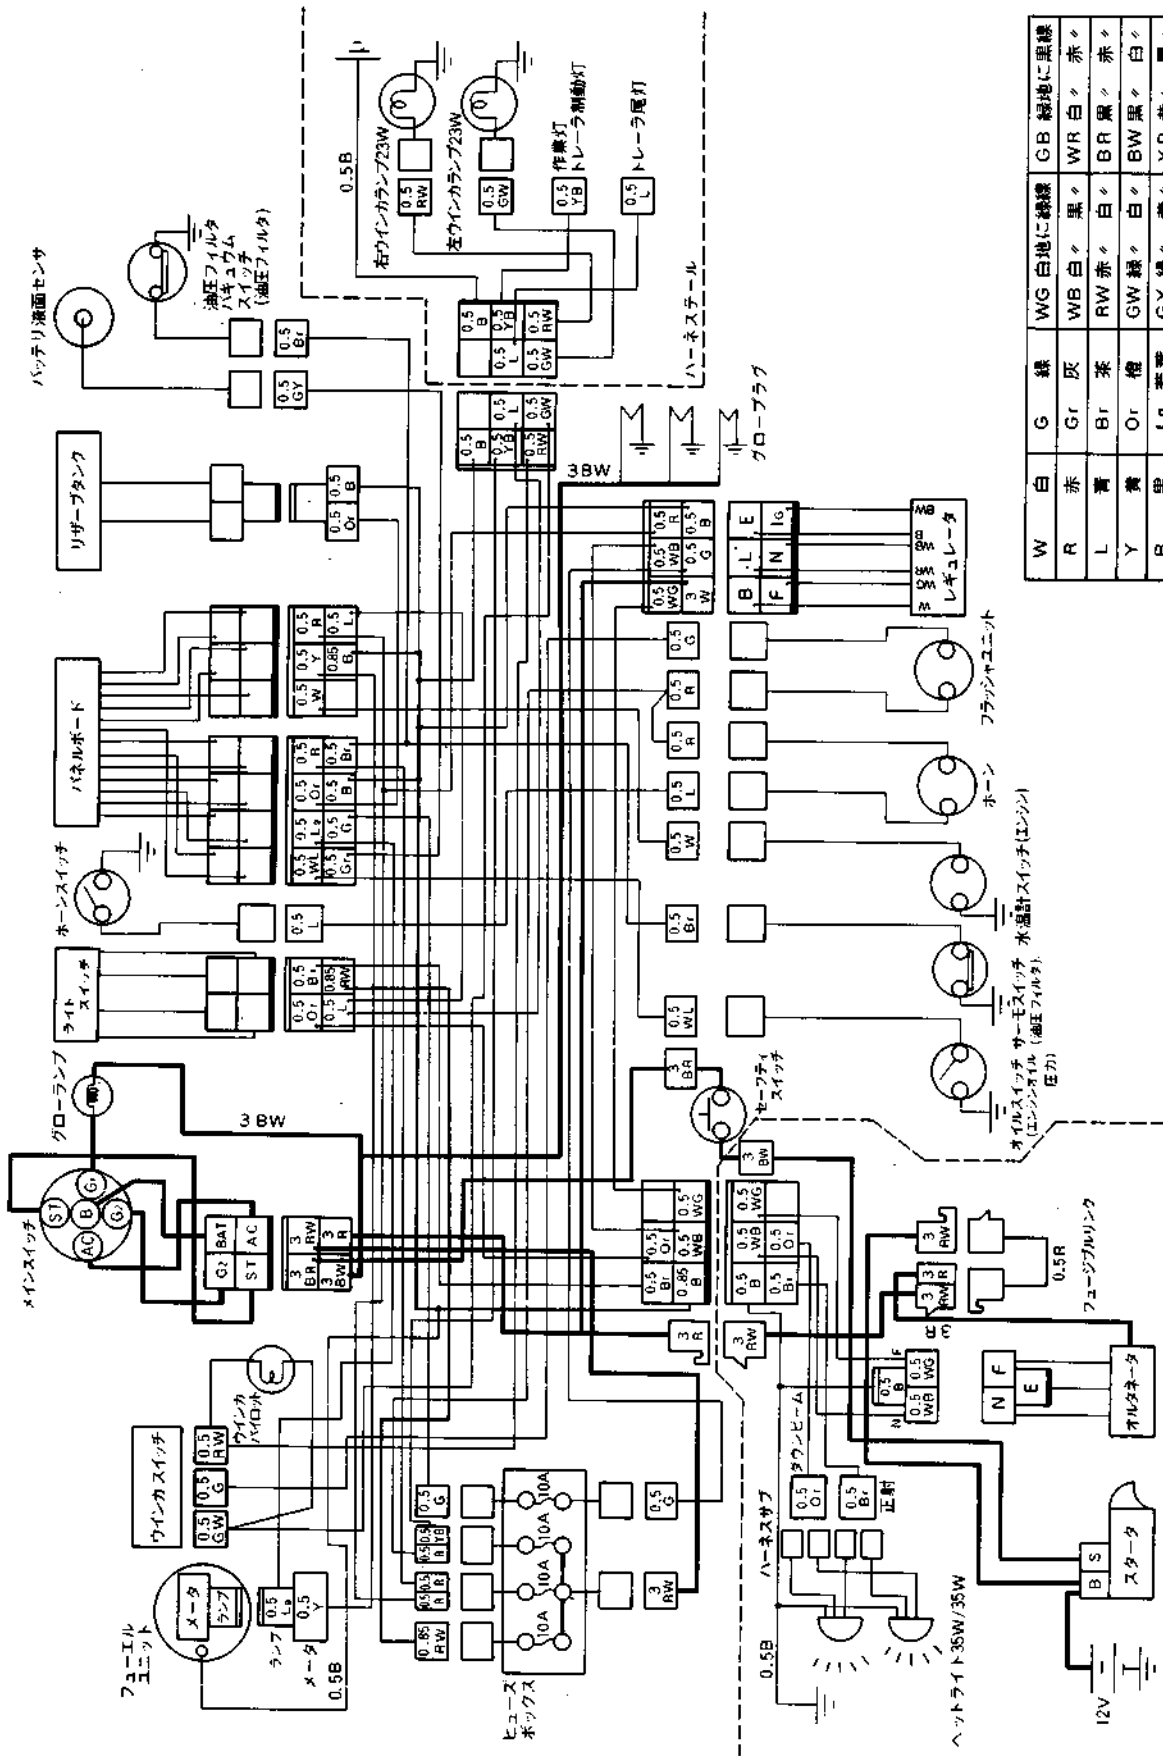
バッテリ液面センサ
油圧フィルタ
バキュウム
スイッチ
(油圧フィルタ)
0.5 Br
0.5 GY
0.5B
右ウインカランプ23W
左ウインカランプ23W
作業灯
トレーラ制動灯
トレーラ尾灯
0.5 RW
0.5 GW
0.5 YB
0.5 L
0.5 B
0.5 YB
0.5 RW
0.5 L
0.5 GW
ハーネステール
0.5 B
0.5 YB
0.5 RW
0.5 L
0.5 GW
グロープラグ
リザーブタンク
0.5 B
0.5 Or
3BW
0.5 WG
3 W
0.5 WB
0.5 G
0.5 R
0.5 B
B
L
E
F
N
Ig
レギュレータ
パネルボード
0.5 R
0.5 L
0.5 Y
0.85 B
0.5 W
0.5 G
0.5 R
0.5 R
0.5 L
0.5 W
フラッシャユニット
ホーン
0.5 R
0.5 Br
0.5 Or
0.5 B
9.5 Lg
0.5 G
0.5 WL
0.5 Gr
ホーンスイッチ
0.5 L
0.5 Br
0.5 WL
水温計スイッチ(エンジン)
サーモスイッチ(油圧フィルタ)
オイルスイッチ(エンジンオイル圧力)
ライトスイッチ
0.5 Br
0.85 RW
0.5 Or
0.5 L
グローランプ
3 BW
3 BR
セーフティスイッチ
3 BW
メインスイッチ
ST
B
G1
G2
AC
BAT
AC
G2
ST
3 RW
3 R
3 BR
3 BW
0.5 Or
0.5 WG
0.5 Br
0.5 WB
0.85 B
0.5 WG
0.5 WB
0.5 Or
0.5 B
0.5 Br
3 RW
3 RW
3 R
0.5R
フュージブルリンク
3 R
3 RW
ウインカパイロット
ウインカスイッチ
0.5 RW
0.5 G
0.5 GW
0.5 G
0.5 YB
0.5 R
0.5 B
0.5 WB
0.5 WG
N
F
E
オルタネータ
10A
10A
10A
10A
0.5 G
3 RW
ダウンビーム
正射
0.5 Or
0.5 Br
ハーネスサブ
フューエルユニット
メータ
ランプ
ランプ
メータ
0.5 Lg
0.5 Y
0.5B
0.85 RW
ヒューズボックス
0.5B
ヘッドライト35W/35W
12V
B
S
スタータ

| W | 白 | G | 緑 | WG 白地に緑線 | GB 緑地に黒線 |
|---|---|---|---|---|---|
| R | 赤 | Gr | 灰 | WB 白〃 黒〃 | WR 白〃 赤〃 |
| L | 青 | Br | 茶 | RW 赤〃 白〃 | BR 黒〃 赤〃 |
| Y | 黄 | Or | 橙 | GW 緑〃 白〃 | BW 黒〃 白〃 |
| B | 黒 | Lg | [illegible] | GY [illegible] | YB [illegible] |